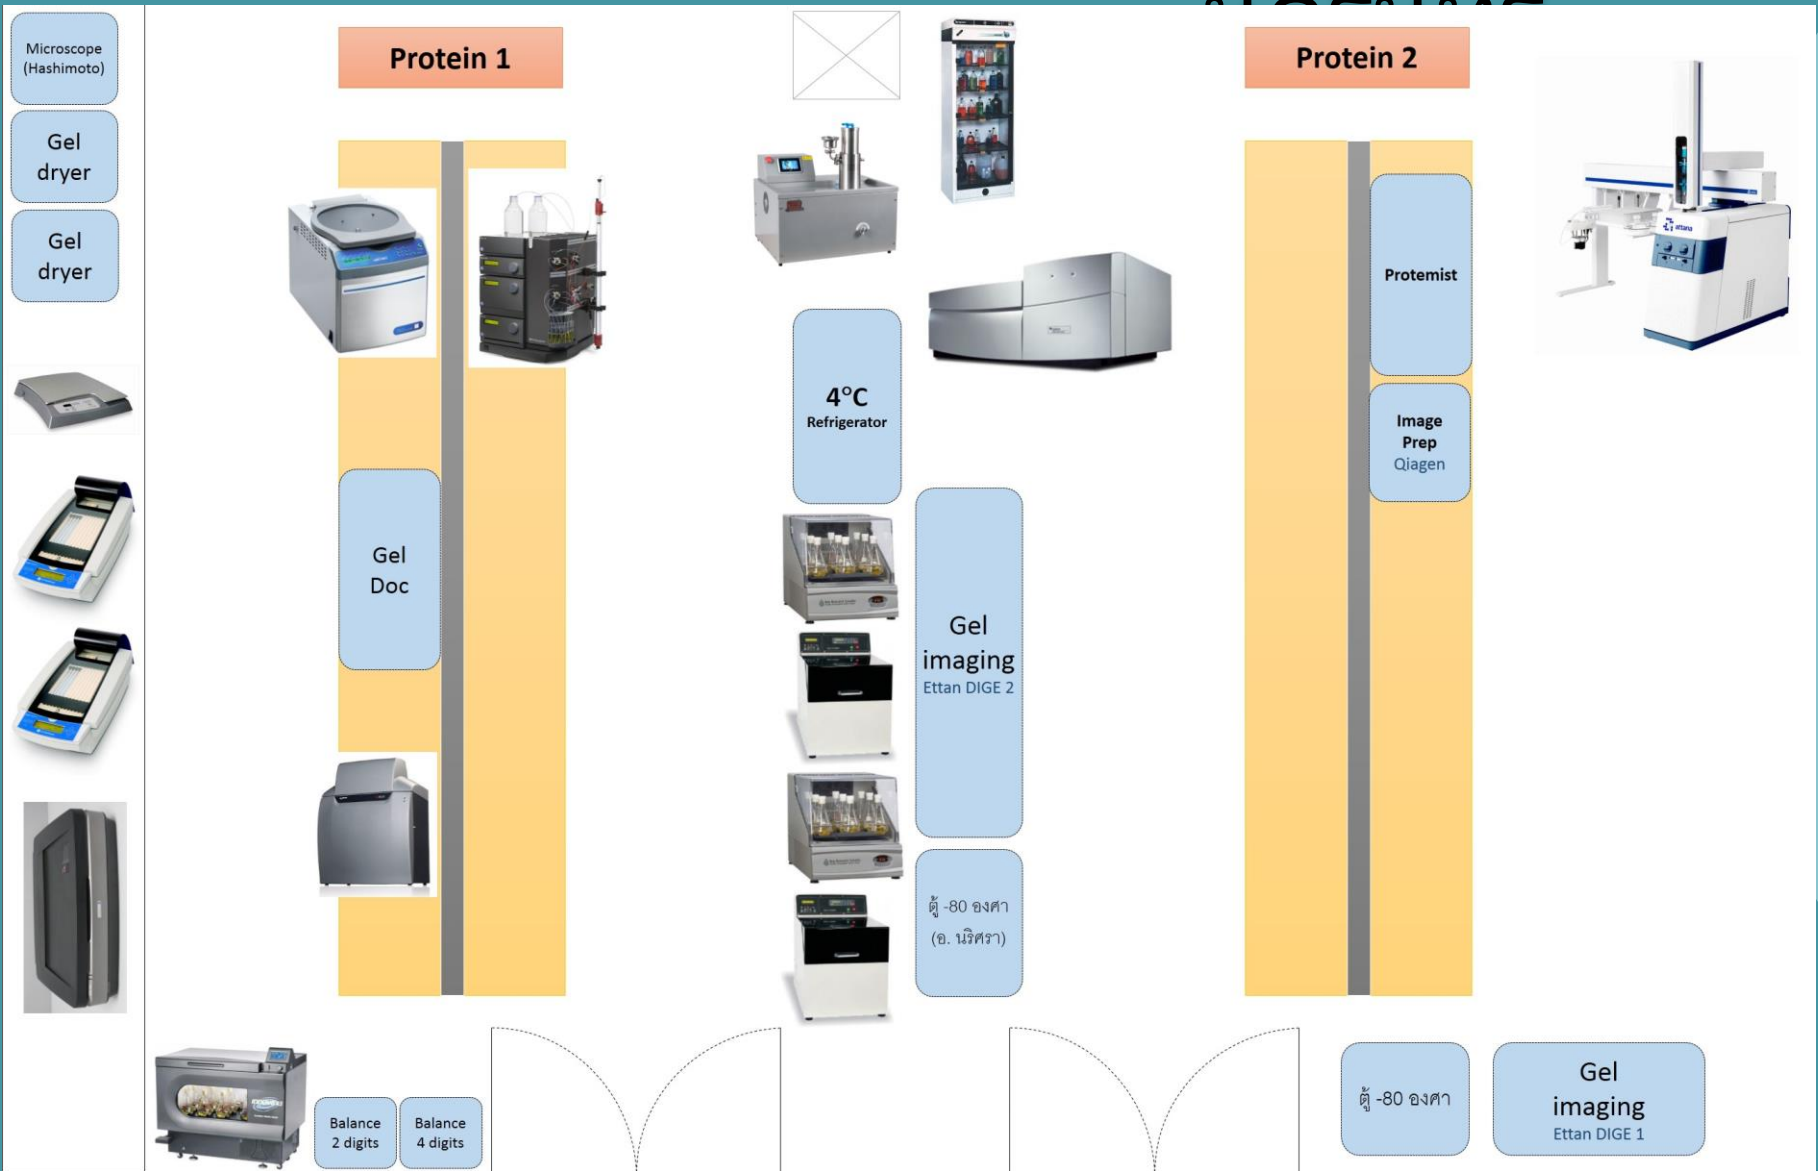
Microscope (Hashimoto)

Gel dryer

Gel dryer

Protein 1

Protein 2

Protemist

4°C Refrigerator

Image Prep Qiagen

Gel Doc

Gel imaging Ettan DIGE 2

ตู้ -80 องศา (อ. นริศรา)

Balance 2 digits

Balance 4 digits

ตู้ -80 องศา

Gel imaging Ettan DIGE 1